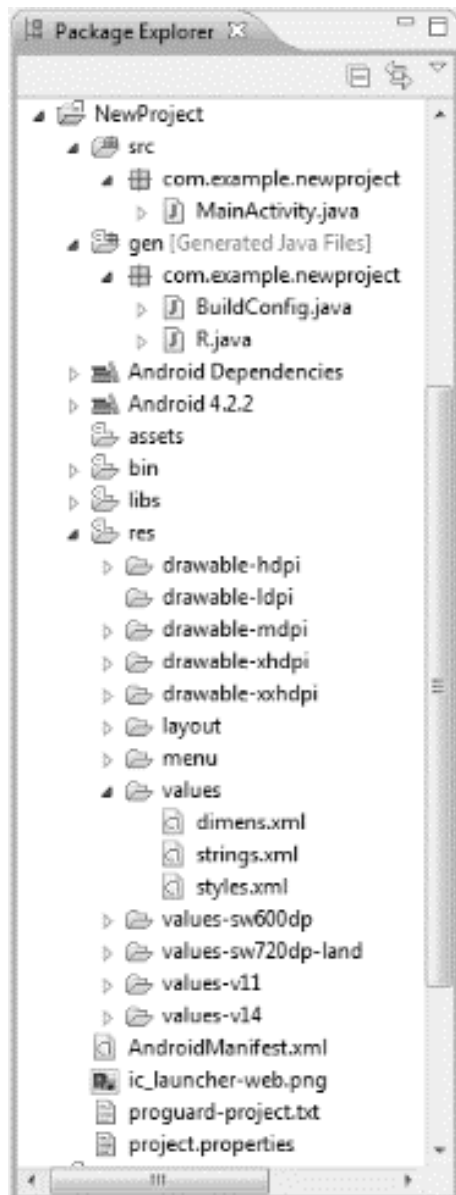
Package Explorer

NewProject
src
com.example.newproject
MainActivity.java
gen [Generated Java Files]
com.example.newproject
BuildConfig.java
R.java
Android Dependencies
Android 4.2.2
assets
bin
libs
res
drawable-hdpi
drawable-ldpi
drawable-mdpi
drawable-xhdpi
drawable-xxhdpi
layout
menu
values
dimens.xml
strings.xml
styles.xml
values-sw600dp
values-sw720dp-land
values-v11
values-v14
AndroidManifest.xml
ic_launcher-web.png
proguard-project.txt
project.properties